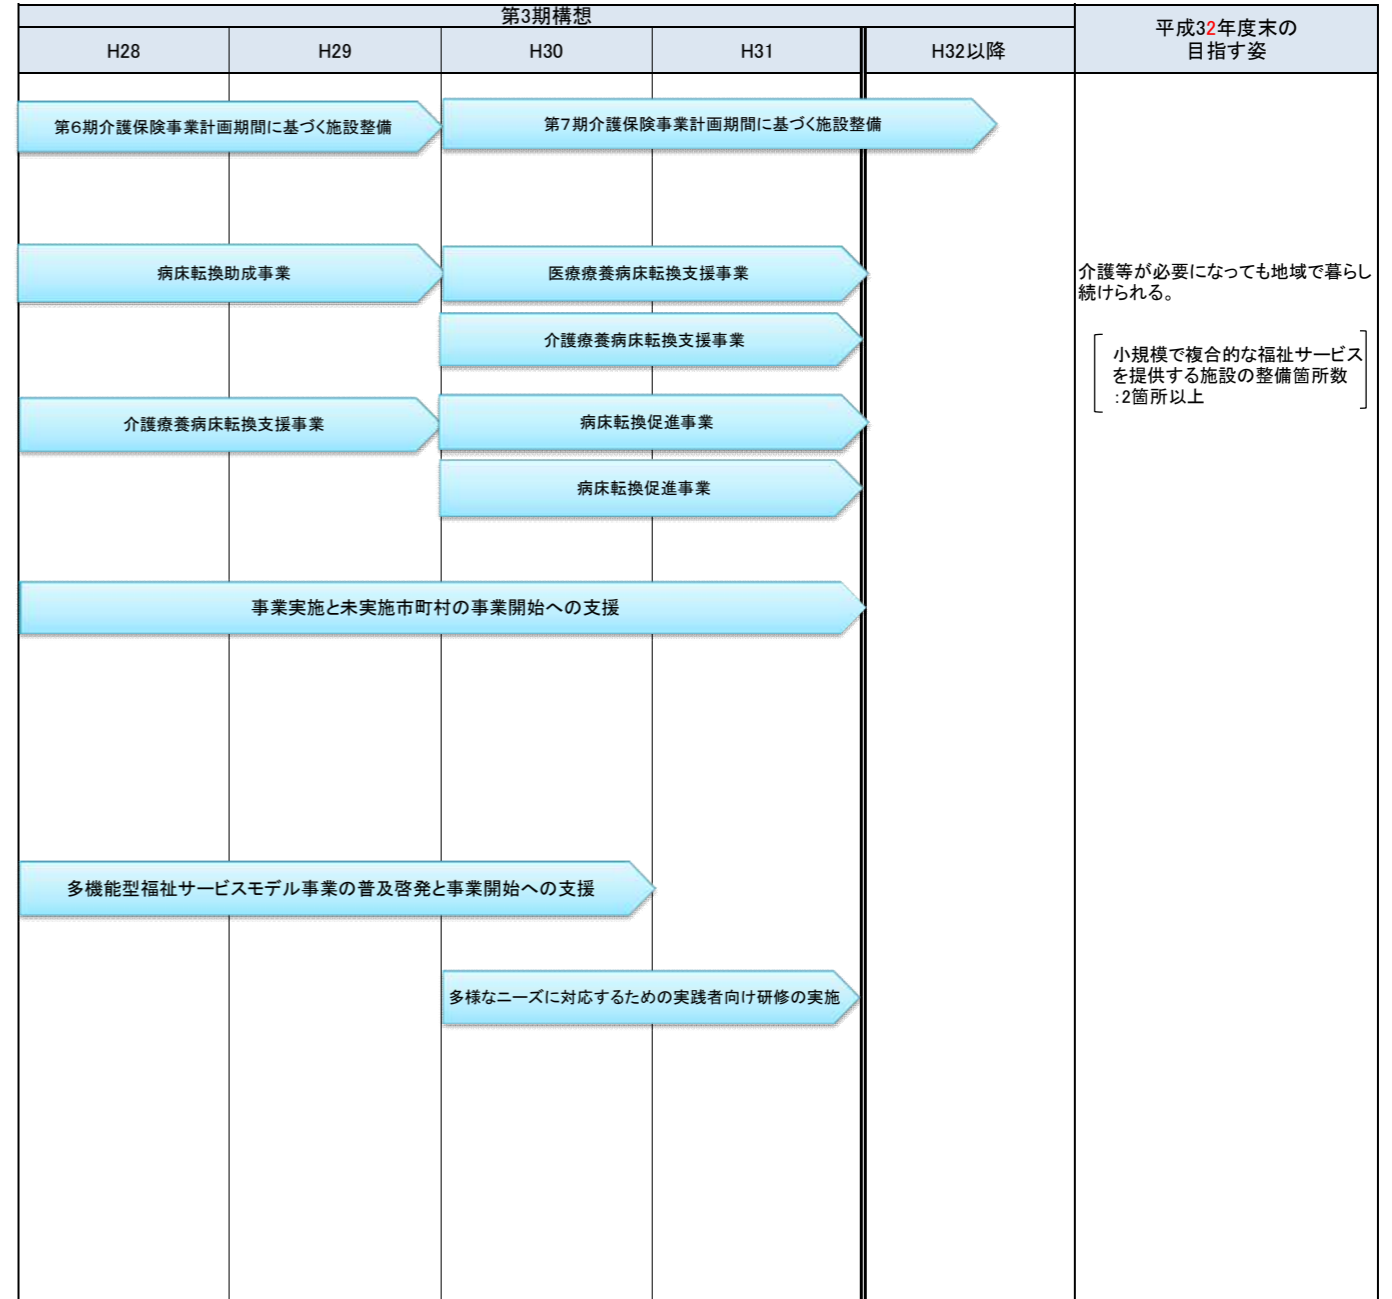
| 第3期構想 | | | | | 平成32年度末の目指す姿 |
|---|---|---|---|---|---|
| H28 | H29 | H30 | H31 | H32以降 | |

第6期介護保険事業計画期間に基づく施設整備

第7期介護保険事業計画期間に基づく施設整備

病床転換助成事業

医療療養病床転換支援事業

介護療養病床転換支援事業

介護療養病床転換支援事業

病床転換促進事業

病床転換促進事業

事業実施と未実施市町村の事業開始への支援

多機能型福祉サービスモデル事業の普及啓発と事業開始への支援

多様なニーズに対応するための実践者向け研修の実施

介護等が必要になっても地域で暮らし続けられる。

小規模で複合的な福祉サービスを提供する施設の整備箇所数 :2箇所以上